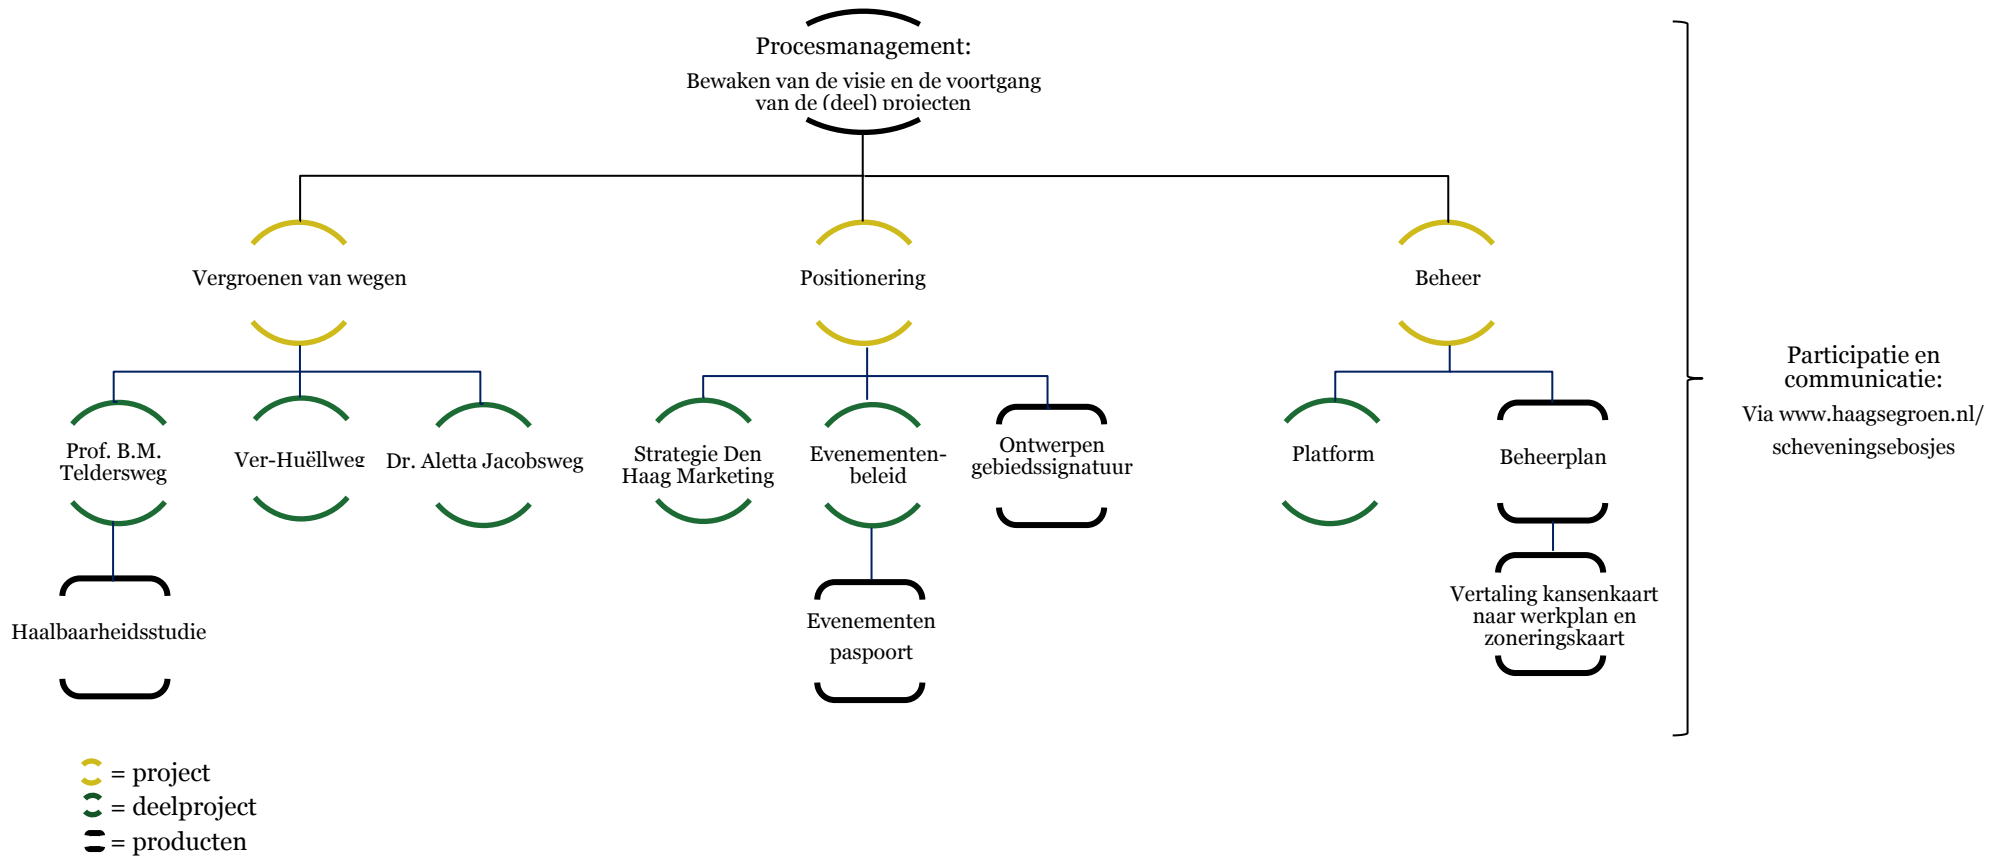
Procesmanagement:
Bewaken van de visie en de voortgang van de (deel) projecten

Vergroenen van wegen

Positionering

Beheer

Prof. B.M. Teldersweg

Ver-Huëllweg

Dr. Aletta Jacobsweg

Strategie Den Haag Marketing

Evenementenbeleid

Ontwerpen gebiedssignatuur

Platform

Beheerplan

Haalbaarheidsstudie

Evenementen paspoort

Vertaling kansenkaart naar werkplan en zoneringskaart

Participatie en communicatie:
Via www.haagsegroen.nl/ scheveningsebosjes

= project
= deelproject
= producten